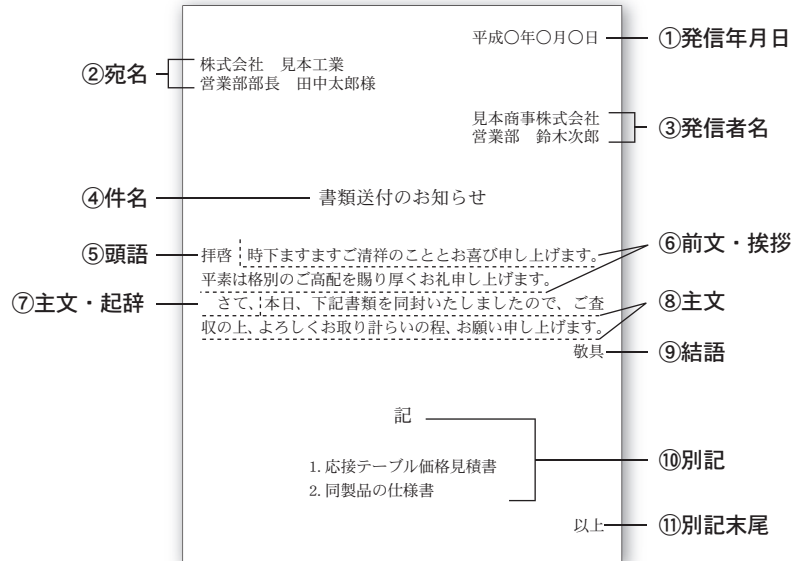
平成○年○月○日 ①発信年月日

②宛名 株式会社　見本工業
営業部部長　田中太郎様

見本商事株式会社
営業部　鈴木次郎 ③発信者名

④件名 書類送付のお知らせ

⑤頭語 拝啓　時下ますますご清祥のこととお喜び申し上げます。 ⑥前文・挨拶
平素は格別のご高配を賜り厚くお礼申し上げます。
⑦主文・起辞 さて、本日、下記書類を同封いたしましたので、ご査収の上、よろしくお取り計らいの程、お願い申し上げます。 ⑧主文
敬具 ⑨結語

記

1. 応接テーブル価格見積書
2. 同製品の仕様書 ⑩別記

以上 ⑪別記末尾